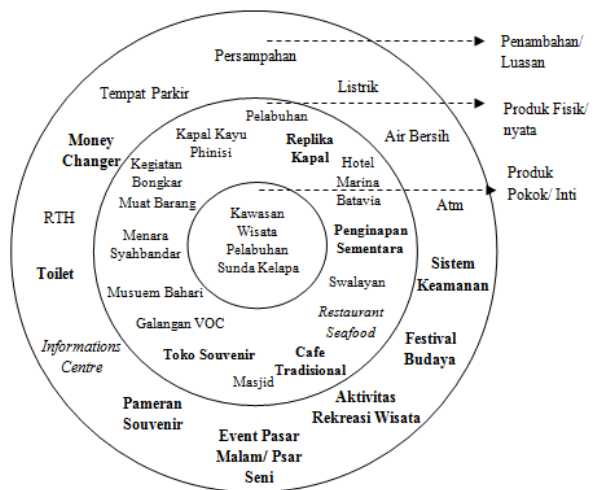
Persampahan

Penambahan/ Luasan

Tempat Parkir

Listrik

Pelabuhan

Produk Fisik/ nyata

Kapal Kayu Phinisi

Replika Kapal

Air Bersih

Money Changer

Kegiatan Bongkar Muat Barang

Hotel Marina Batavia

Produk Pokok/ Inti

RTH

Kawasan Wisata Pelabuhan Sunda Kelapa

Atm

Menara Syahbandar

Penginapan Sementara

Toilet

Swalayan

Sistem Keamanan

Musuem Bahari

Restaurant Seafood

Galangan VOC

Informations Centre

Toko Souvenir

Cafe Tradisional

Festival Budaya

Masjid

Aktivitas Rekreasi Wisata

Pameran Souvenir

Event Pasar Malam/ Psar Seni